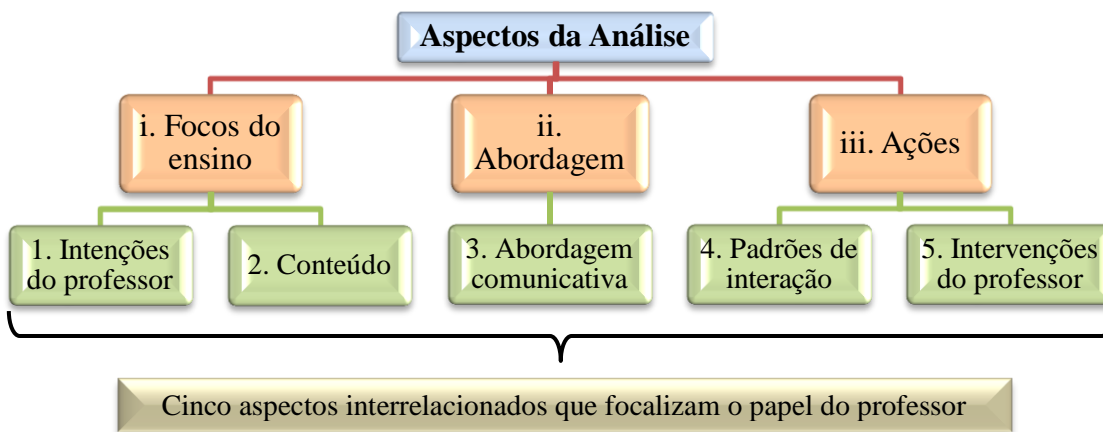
Aspectos da Análise

i. Focos do ensino

ii. Abordagem

iii. Ações

1. Intenções do professor

2. Conteúdo

3. Abordagem comunicativa

4. Padrões de interação

5. Intervenções do professor

Cinco aspectos interrelacionados que focalizam o papel do professor